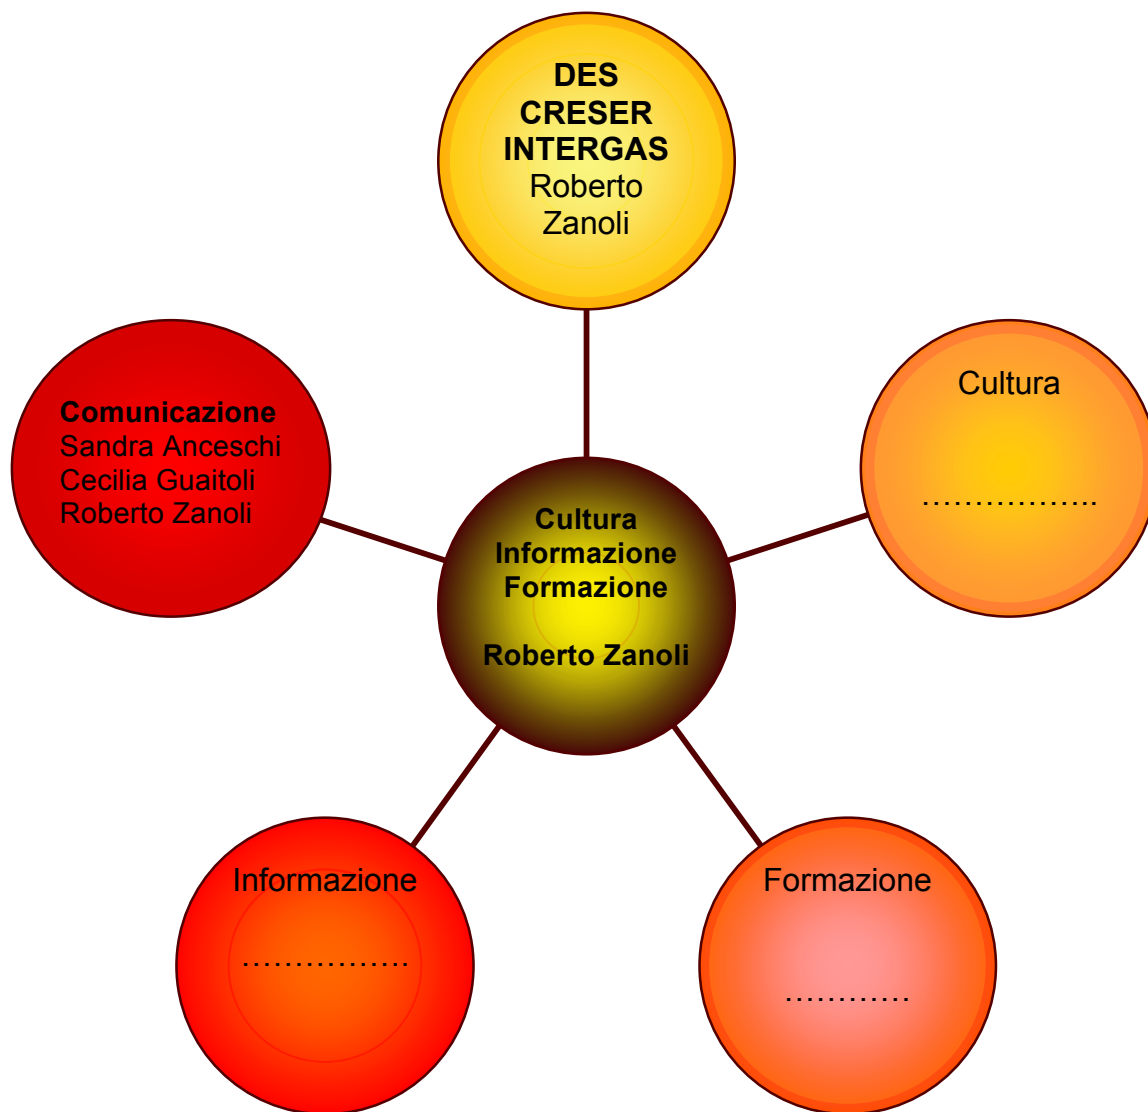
DES CRESER INTERGAS
Roberto Zanoli

Comunicazione
Sandra Anceschi
Cecilia Guaitoli
Roberto Zanoli

Cultura
……………..

Cultura
Informazione
Formazione

Roberto Zanoli

Informazione
……………..

Formazione
…………